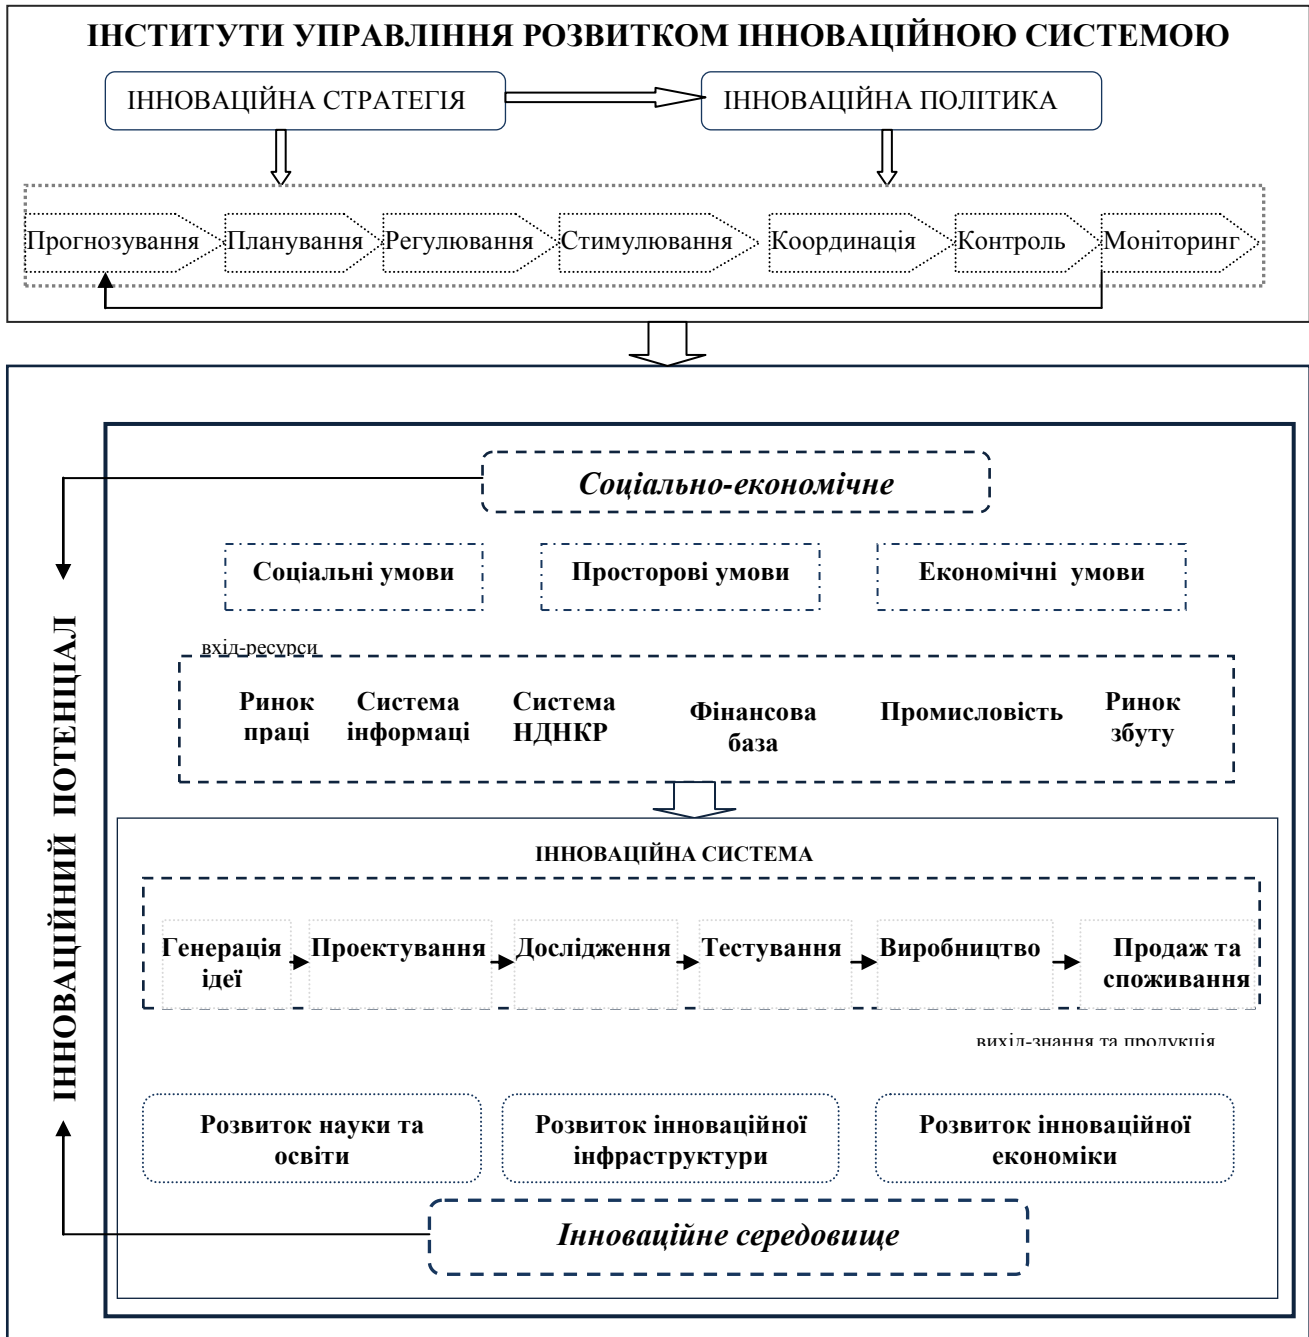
ІНСТИТУТИ УПРАВЛІННЯ РОЗВИТКОМ ІННОВАЦІЙНОЮ СИСТЕМОЮ

ІННОВАЦІЙНА СТРАТЕГІЯ

ІННОВАЦІЙНА ПОЛІТИКА

Прогнозування Планування Регулювання Стимулювання Координація Контроль Моніторинг

ІННОВАЦІЙНИЙ ПОТЕНЦІАЛ

Соціально-економічне

Соціальні умови

Просторові умови

Економічні умови

вхід-ресурси

Ринок праці

Система інформаці

Система НДНКР

Фінансова база

Промисловість

Ринок збуту

ІННОВАЦІЙНА СИСТЕМА

Генерація ідеї

Проектування

Дослідження

Тестування

Виробництво

Продаж та споживання

вихід-знання та продукція

Розвиток науки та освіти

Розвиток інноваційної інфраструктури

Розвиток інноваційної економіки

Інноваційне середовище